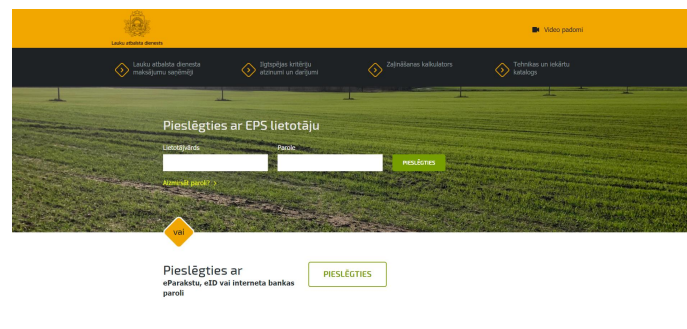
Lauku atbalsta dienests

Video padomi

Lauku atbalsta dienesta maksājumu saņēmēji

Ilgtspējas kritēriju atzinumi un darījumi

Zaļināšanas kalkulators

Tehnikas un iekārtu katalogs

Pieslēgties ar EPS lietotāju

Lietotājvārds

Parole

PIESLĒGTIES

Aizmirsāt paroli? ›

vai

Pieslēgties ar
eParakstu, eID vai interneta bankas paroli

PIESLĒGTIES